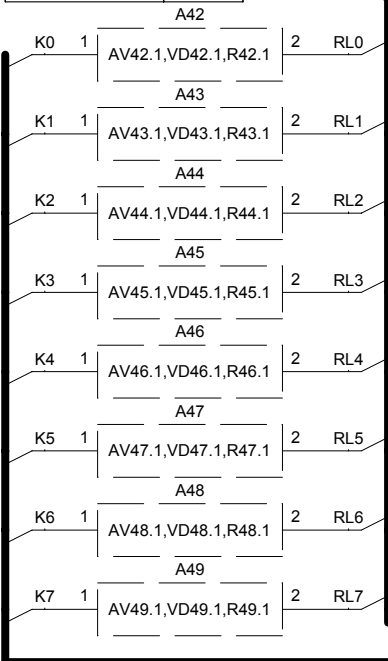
A42
K0 1 AV42.1,VD42.1,R42.1 2 RL0
A43
K1 1 AV43.1,VD43.1,R43.1 2 RL1
A44
K2 1 AV44.1,VD44.1,R44.1 2 RL2
A45
K3 1 AV45.1,VD45.1,R45.1 2 RL3
A46
K4 1 AV46.1,VD46.1,R46.1 2 RL4
A47
K5 1 AV47.1,VD47.1,R47.1 2 RL5
A48
K6 1 AV48.1,VD48.1,R48.1 2 RL6
A49
K7 1 AV49.1,VD49.1,R49.1 2 RL7